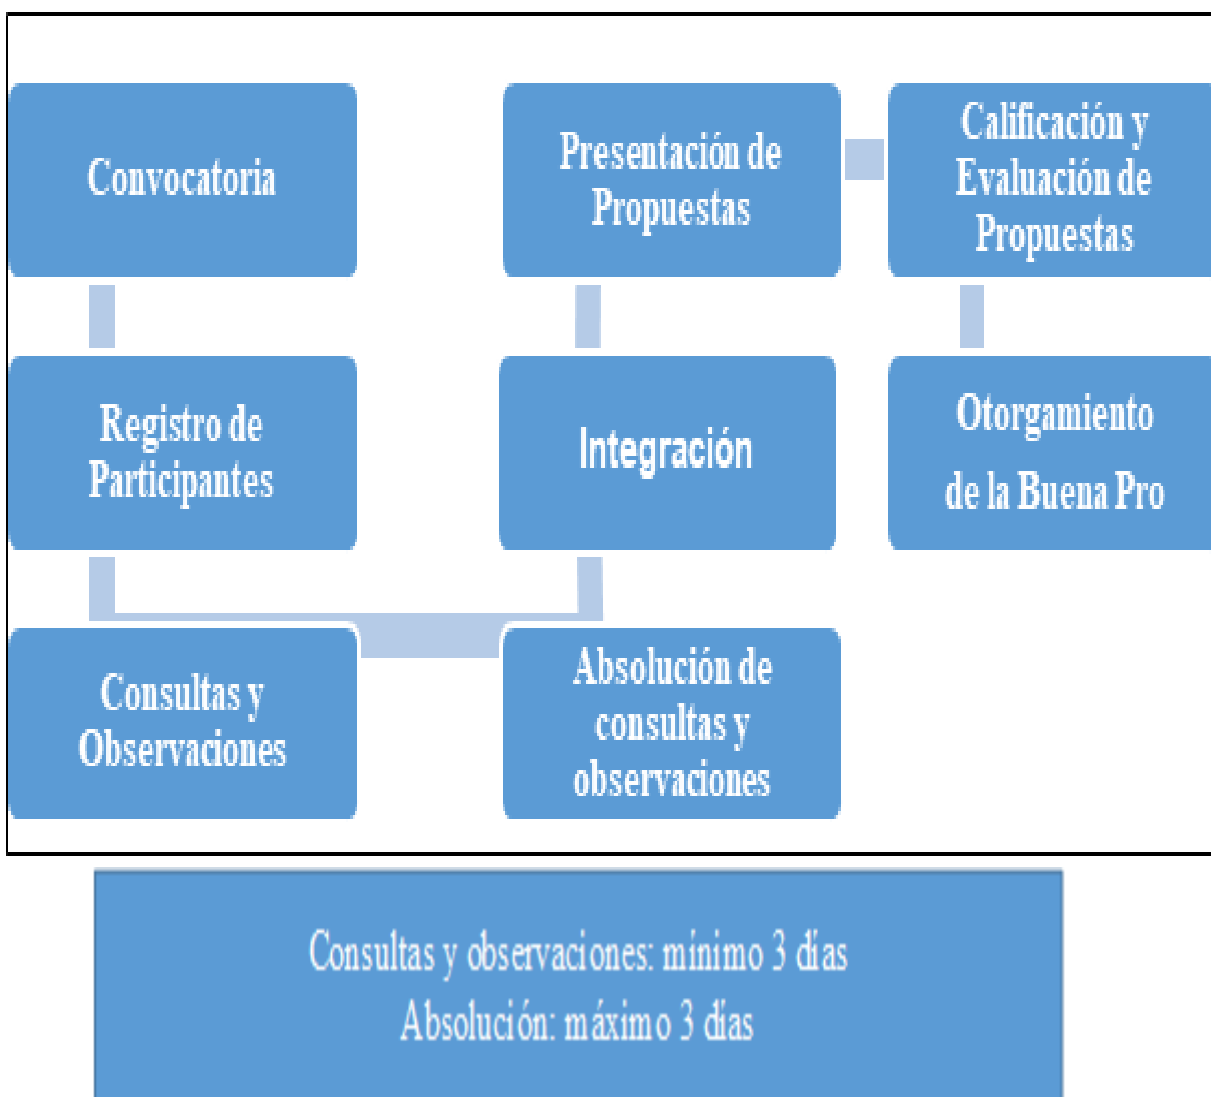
Convocatoria

Registro de Participantes

Consultas y Observaciones

Absolución de consultas y observaciones

Integración

Presentación de Propuestas

Calificación y Evaluación de Propuestas

Otorgamiento de la Buena Pro

Consultas y observaciones: mínimo 3 días
Absolución: máximo 3 días